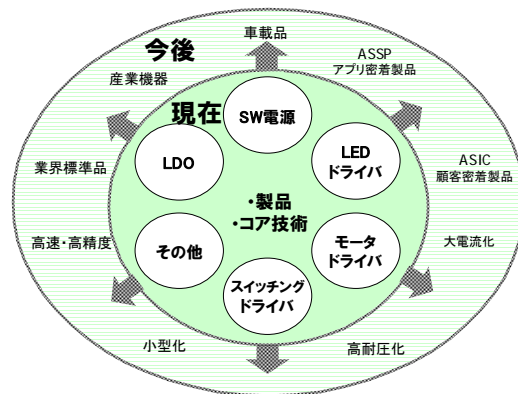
今後

車載品

ASSP
アプリ密着製品

産業機器

現在

SW電源

LED
ドライバ

LDO

業界標準品

ASIC
顧客密着製品

・製品
・コア技術

高速・高精度

その他

モータ
ドライバ

大電流化

スイッチング
ドライバ

小型化

高耐圧化